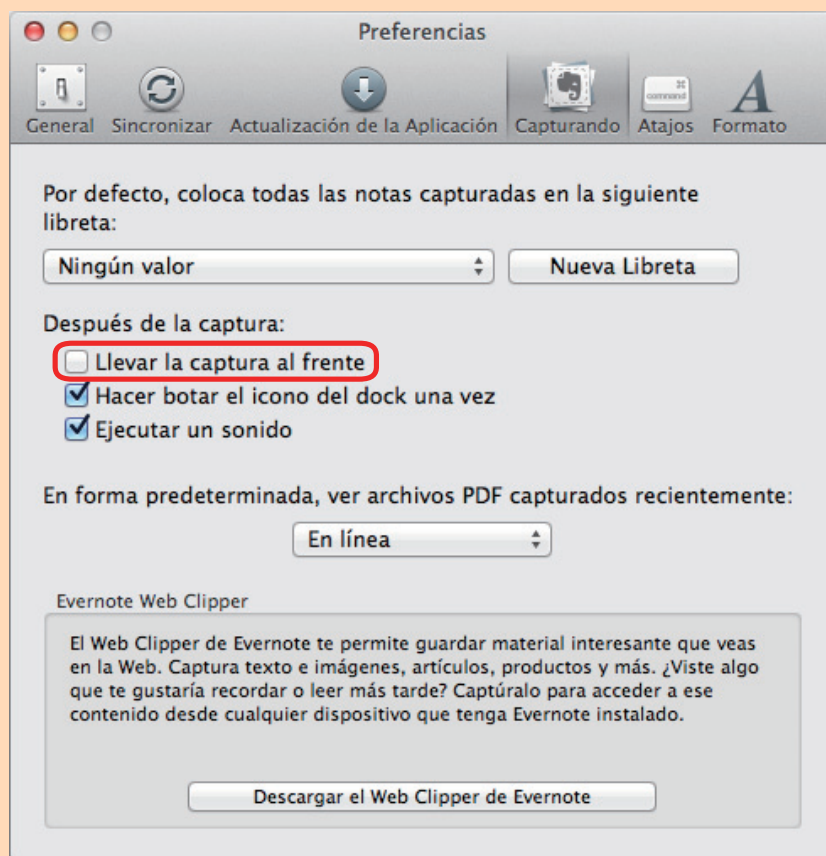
Preferencias

General Sincronizar Actualización de la Aplicación Capturando Atajos Formato

command

Por defecto, coloca todas las notas capturadas en la siguiente libreta:

Ningún valor

Nueva Libreta

Después de la captura:

Llevar la captura al frente

Hacer botar el icono del dock una vez

Ejecutar un sonido

En forma predeterminada, ver archivos PDF capturados recientemente:

En línea

Evernote Web Clipper

El Web Clipper de Evernote te permite guardar material interesante que veas en la Web. Captura texto e imágenes, artículos, productos y más. ¿Viste algo que te gustaría recordar o leer más tarde? Captúralo para acceder a ese contenido desde cualquier dispositivo que tenga Evernote instalado.

Descargar el Web Clipper de Evernote